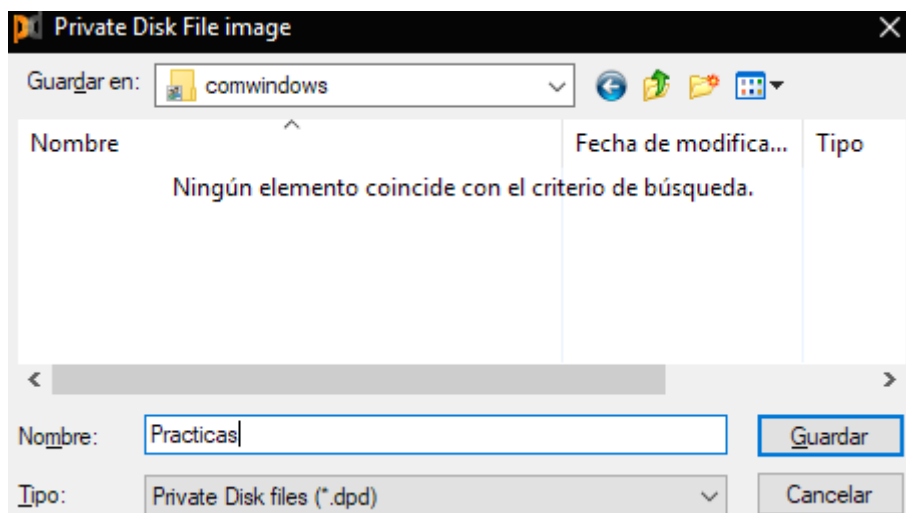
Private Disk File image

Guardar en: comwindows

Nombre | Fecha de modifica... | Tipo

Ningún elemento coincide con el criterio de búsqueda.

Nombre: Practicas
Guardar

Tipo: Private Disk files (*.dpd)
Cancelar